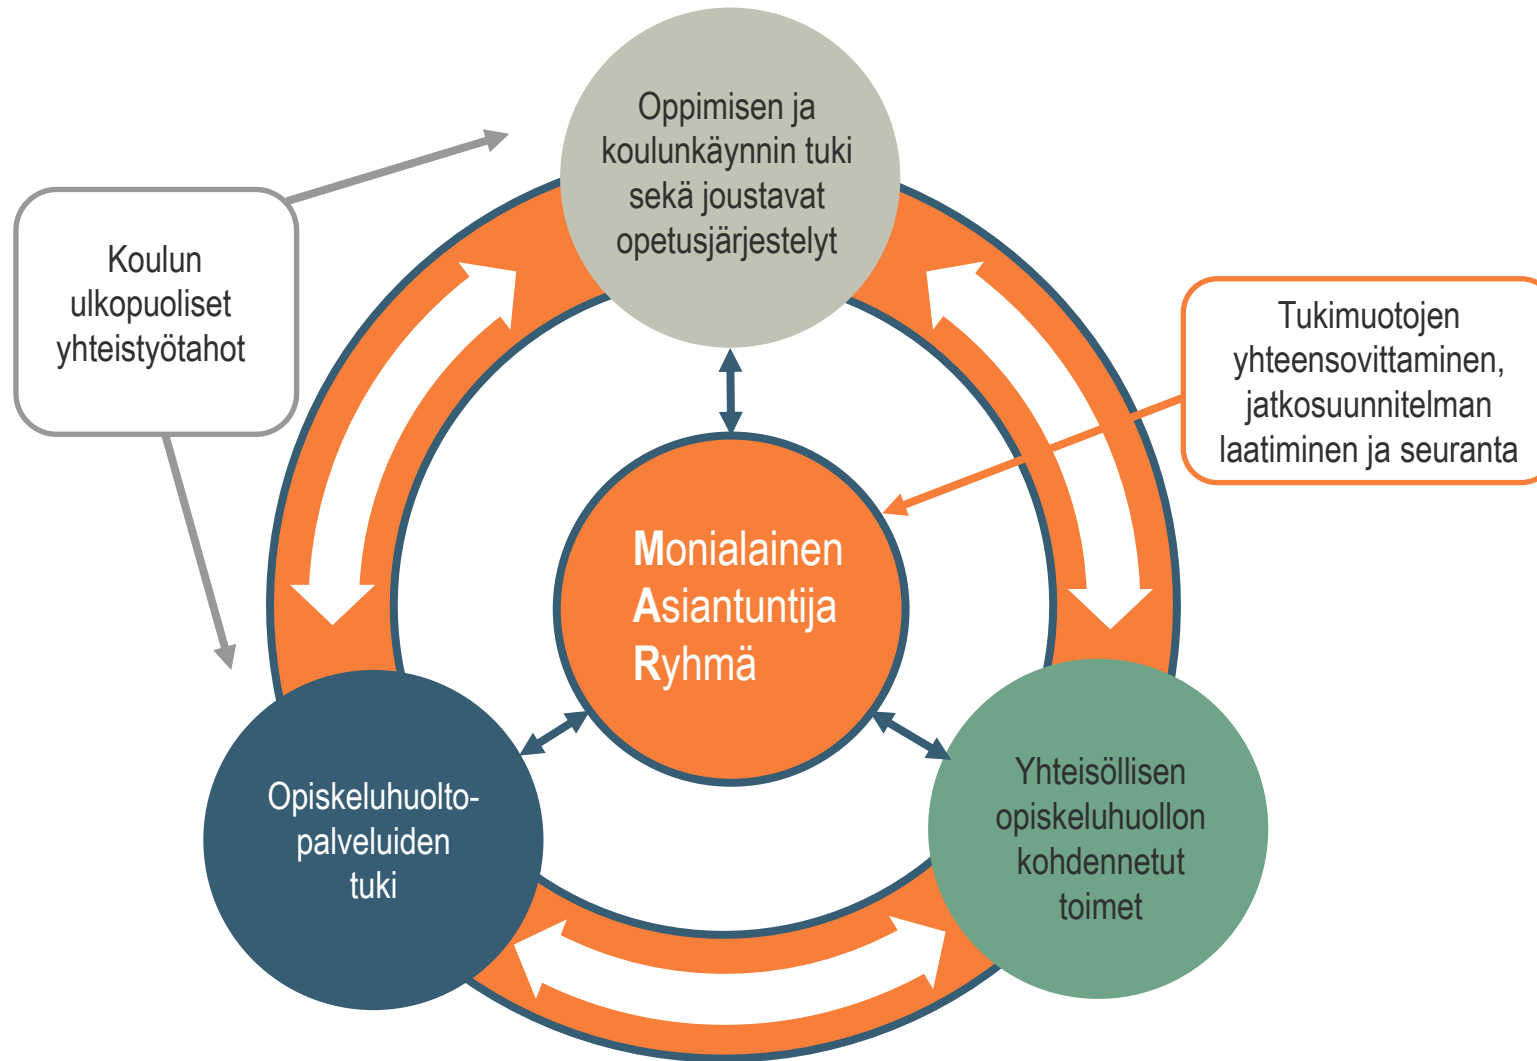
Oppimisen ja koulunkäynnin tuki sekä joustavat opetusjärjestelyt

Koulun ulkopuoliset yhteistyötahot

Tukimuotojen yhteensovittaminen, jatkosuunnitelman laatiminen ja seuranta

Monialainen Asiantuntija Ryhmä

Opiskeluhuolto-palveluiden tuki

Yhteisöllisen opiskeluhuollon kohdennetut toimet